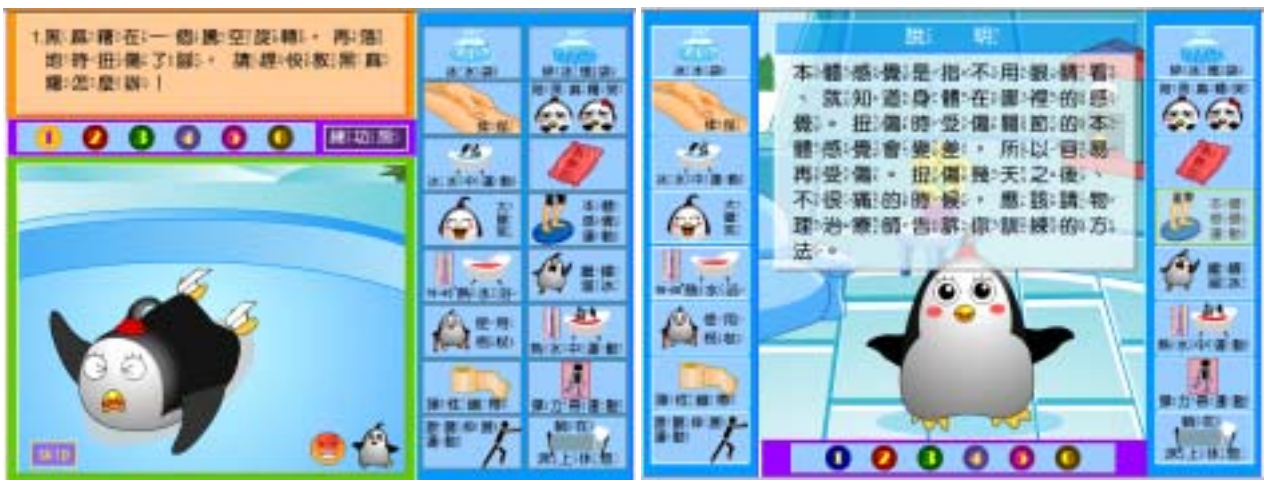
1.果果轉在一個美空旋轉，再落地時扭傷了腳。請趕快救果果離怎麼辦！

1 2 3 4 5 6

練功房

休息

冰敷

熱敷

果果 果果

說　明

本體感覺是指不用眼睛看，就知道身體在哪裡的感覺。扭傷時受傷關節的本體感覺會變差，所以容易再受傷。扭傷幾天之後，不很痛的時候，應該請物理治療師告訴你訓練的方法。

1 2 3 4 5 6

本體感覺運動